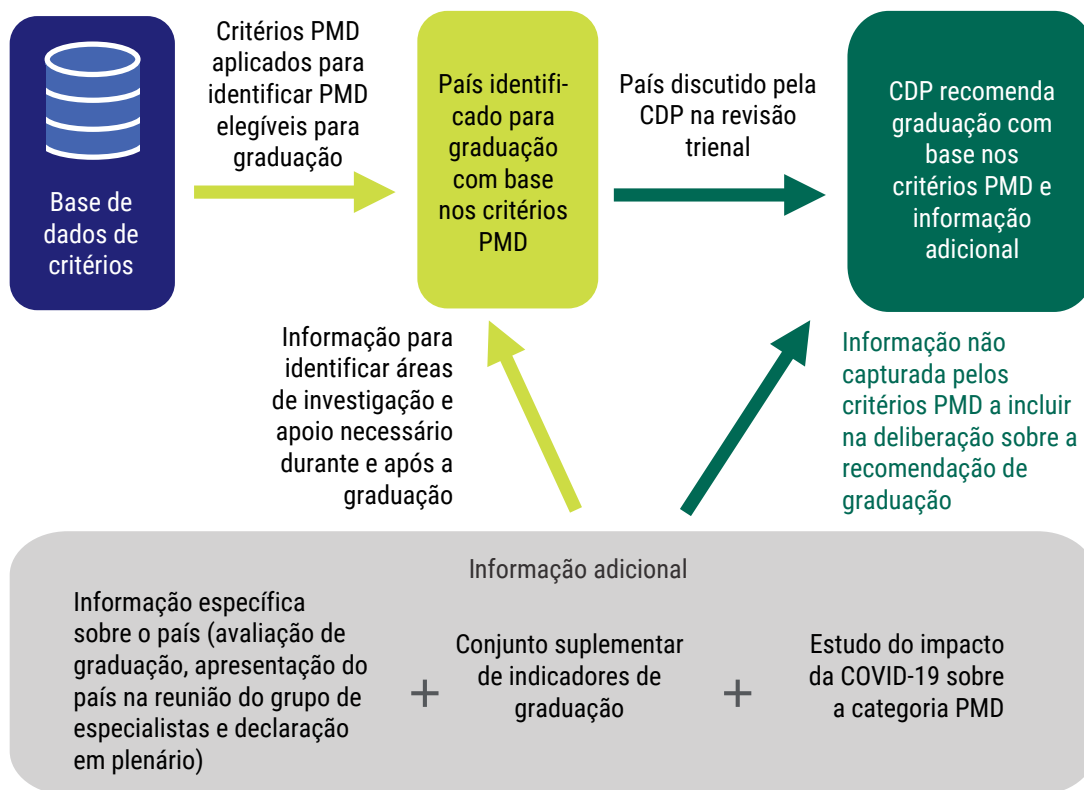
Base de dados de critérios

Critérios PMD aplicados para identificar PMD elegíveis para graduação

País identificado para graduação com base nos critérios PMD

País discutido pela CDP na revisão trienal

CDP recomenda graduação com base nos critérios PMD e informação adicional

Informação para identificar áreas de investigação e apoio necessário durante e após a graduação

Informação não capturada pelos critérios PMD a incluir na deliberação sobre a recomendação de graduação

Informação adicional

Informação específica sobre o país (avaliação de graduação, apresentação do país na reunião do grupo de especialistas e declaração em plenário)

+

Conjunto suplementar de indicadores de graduação

+

Estudo do impacto da COVID-19 sobre a categoria PMD